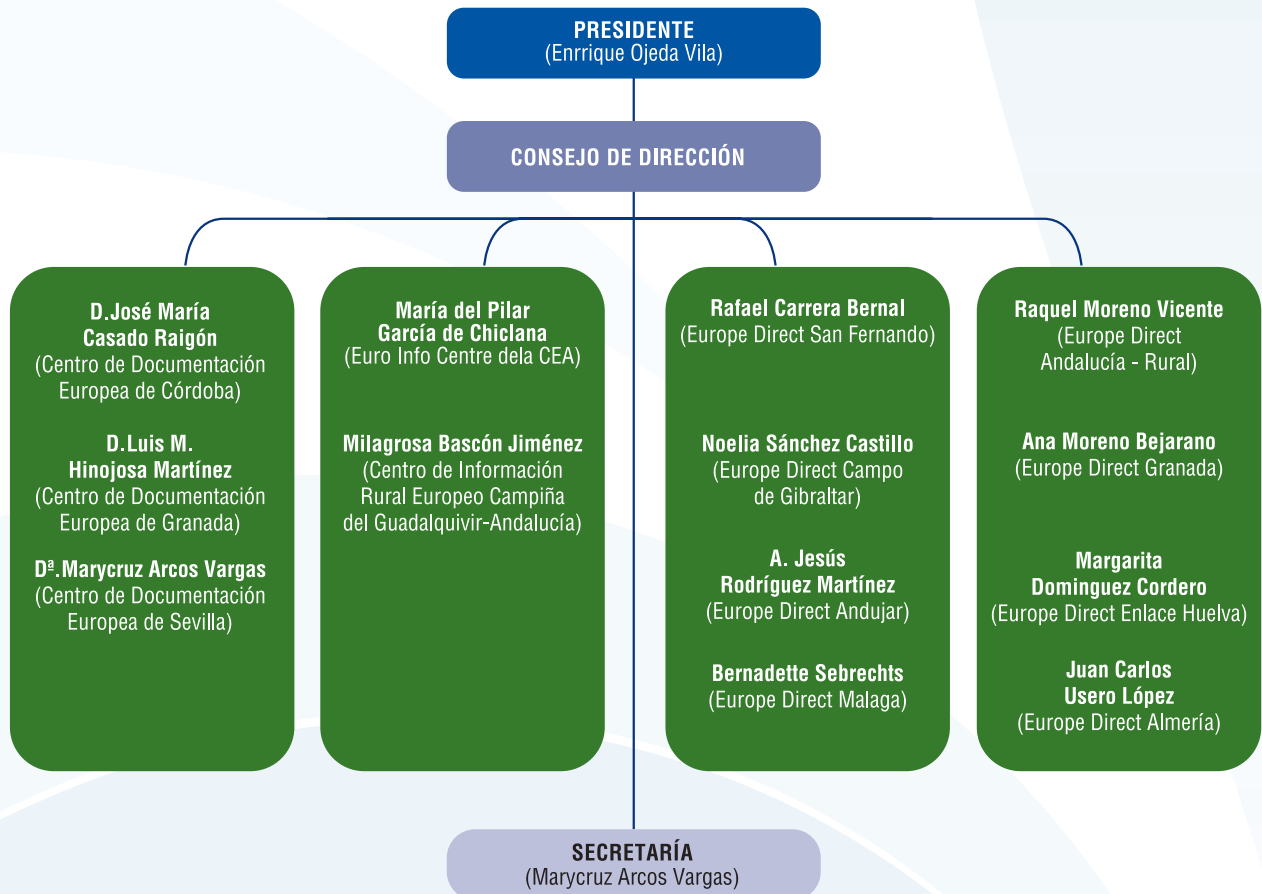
PRESIDENTE
(Enrrique Ojeda Vila)

CONSEJO DE DIRECCIÓN

D.José María Casado Raigón
(Centro de Documentación Europea de Córdoba)

D.Luis M. Hinojosa Martínez
(Centro de Documentación Europea de Granada)

Dª.Marycruz Arcos Vargas
(Centro de Documentación Europea de Sevilla)

María del Pilar García de Chiclana
(Euro Info Centre dela CEA)

Milagrosa Bascón Jiménez
(Centro de Información Rural Europeo Campiña del Guadalquivir-Andalucía)

Rafael Carrera Bernal
(Europe Direct San Fernando)

Noelia Sánchez Castillo
(Europe Direct Campo de Gibraltar)

A. Jesús Rodríguez Martínez
(Europe Direct Andujar)

Bernadette Sebrechts
(Europe Direct Malaga)

Raquel Moreno Vicente
(Europe Direct Andalucía - Rural)

Ana Moreno Bejarano
(Europe Direct Granada)

Margarita Dominguez Cordero
(Europe Direct Enlace Huelva)

Juan Carlos Usero López
(Europe Direct Almería)

SECRETARÍA
(Marycruz Arcos Vargas)